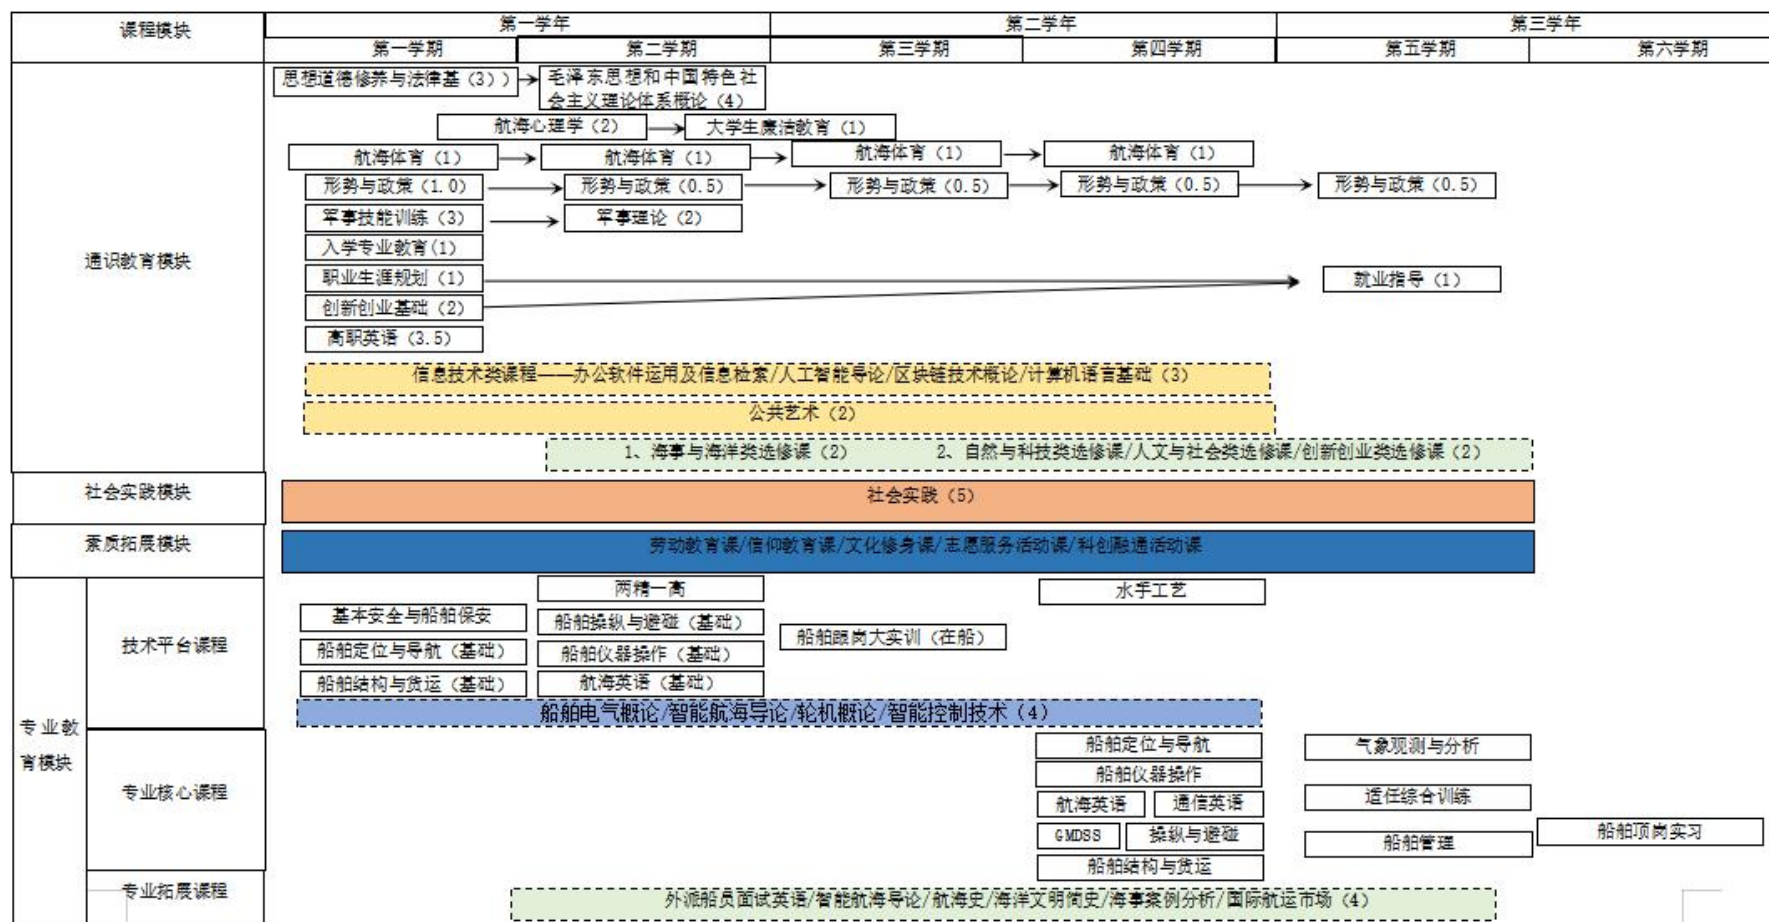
课程模块

第一学年

第二学年

第三学年

第一学期

第二学期

第三学期

第四学期

第五学期

第六学期

通识教育模块

思想道德修养与法律基（3））

毛泽东思想和中国特色社会主义理论体系概论（4）

航海心理学（2）

大学生廉洁教育（1）

航海体育（1）

航海体育（1）

航海体育（1）

航海体育（1）

形势与政策（1.0）

形势与政策（0.5）

形势与政策（0.5）

形势与政策（0.5）

形势与政策（0.5）

军事技能训练（3）

军事理论（2）

入学专业教育(1)

职业生涯规划（1）

就业指导（1）

创新创业基础（2）

高职英语（3.5）

信息技术类课程——办公软件运用及信息检索/人工智能导论/区块链技术概论/计算机语言基础（3）

公共艺术（2）

1、海事与海洋类选修课（2）

2、自然与科技类选修课/人文与社会类选修课/创新创业类选修课（2）

社会实践模块

社会实践（5）

素质拓展模块

劳动教育课/信仰教育课/文化修身课/志愿服务活动课/科创融通活动课

专业教育模块

技术平台课程

两精一高

水手工艺

基本安全与船舶保安

船舶操纵与避碰（基础）

船舶定位与导航（基础）

船舶仪器操作（基础）

船舶跟岗大实训（在船）

船舶结构与货运（基础）

航海英语（基础）

船舶电气概论/智能航海导论/轮机概论/智能控制技术（4）

专业核心课程

船舶定位与导航

气象观测与分析

船舶仪器操作

航海英语

通信英语

适任综合训练

GMDSS

操纵与避碰

船舶管理

船舶顶岗实习

船舶结构与货运

专业拓展课程

外派船员面试英语/智能航海导论/航海史/海洋文明简史/海事案例分析/国际航运市场（4）